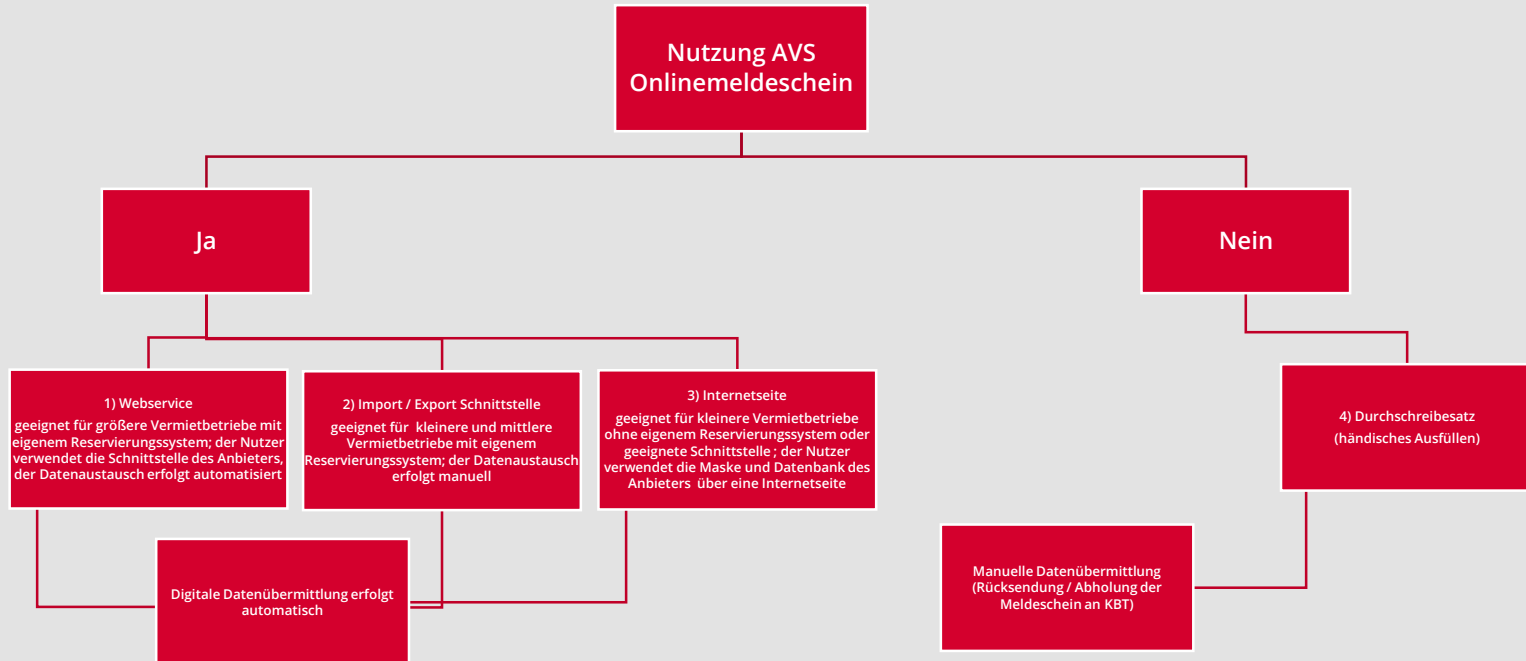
Nutzung AVS Onlinemeldeschein

Ja

Nein

1) Webservice

geeignet für größere Vermietbetriebe mit eigenem Reservierungssystem; der Nutzer verwendet die Schnittstelle des Anbieters, der Datenaustausch erfolgt automatisiert

2) Import / Export Schnittstelle

geeignet für kleinere und mittlere Vermietbetriebe mit eigenem Reservierungssystem; der Datenaustausch erfolgt manuell

3) Internetseite

geeignet für kleinere Vermietbetriebe ohne eigenem Reservierungssystem oder geeignete Schnittstelle ; der Nutzer verwendet die Maske und Datenbank des Anbieters über eine Internetseite

4) Durchschreibesatz

(händisches Ausfüllen)

Digitale Datenübermittlung erfolgt automatisch

Manuelle Datenübermittlung (Rücksendung / Abholung der Meldeschein an KBT)